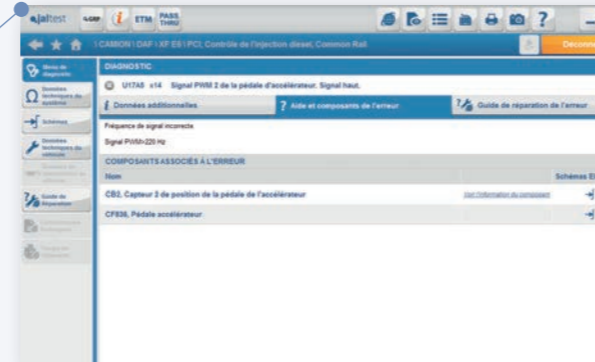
jaltest ETM PASS THRU

Deconn

CAMION | DAF | XF E6 | PCI, Contrôle de l'injection diesel, Common Rail.

Menu de diagnostic

Données techniques du système

Schémas

Données techniques du véhicule

Guide de Réparation

DIAGNOSTIC

U17A5 c14 Signal PWM 2 de la pédale d'accélérateur. Signal haut.

Données additionnelles

Aide et composants de l'erreur

Guide de réparation de l'erreur

Fréquence de signal incorrecte

Signal PWM>220 Hz

COMPOSANTS ASSOCIÉS À L'ERREUR

| Nom | | Schémas É |
|---|---|---|
| CB2, Capteur 2 de position de la pédale de l'accélérateur | Voir l'information du composant | |
| CF838, Pédale accélérateur | | |